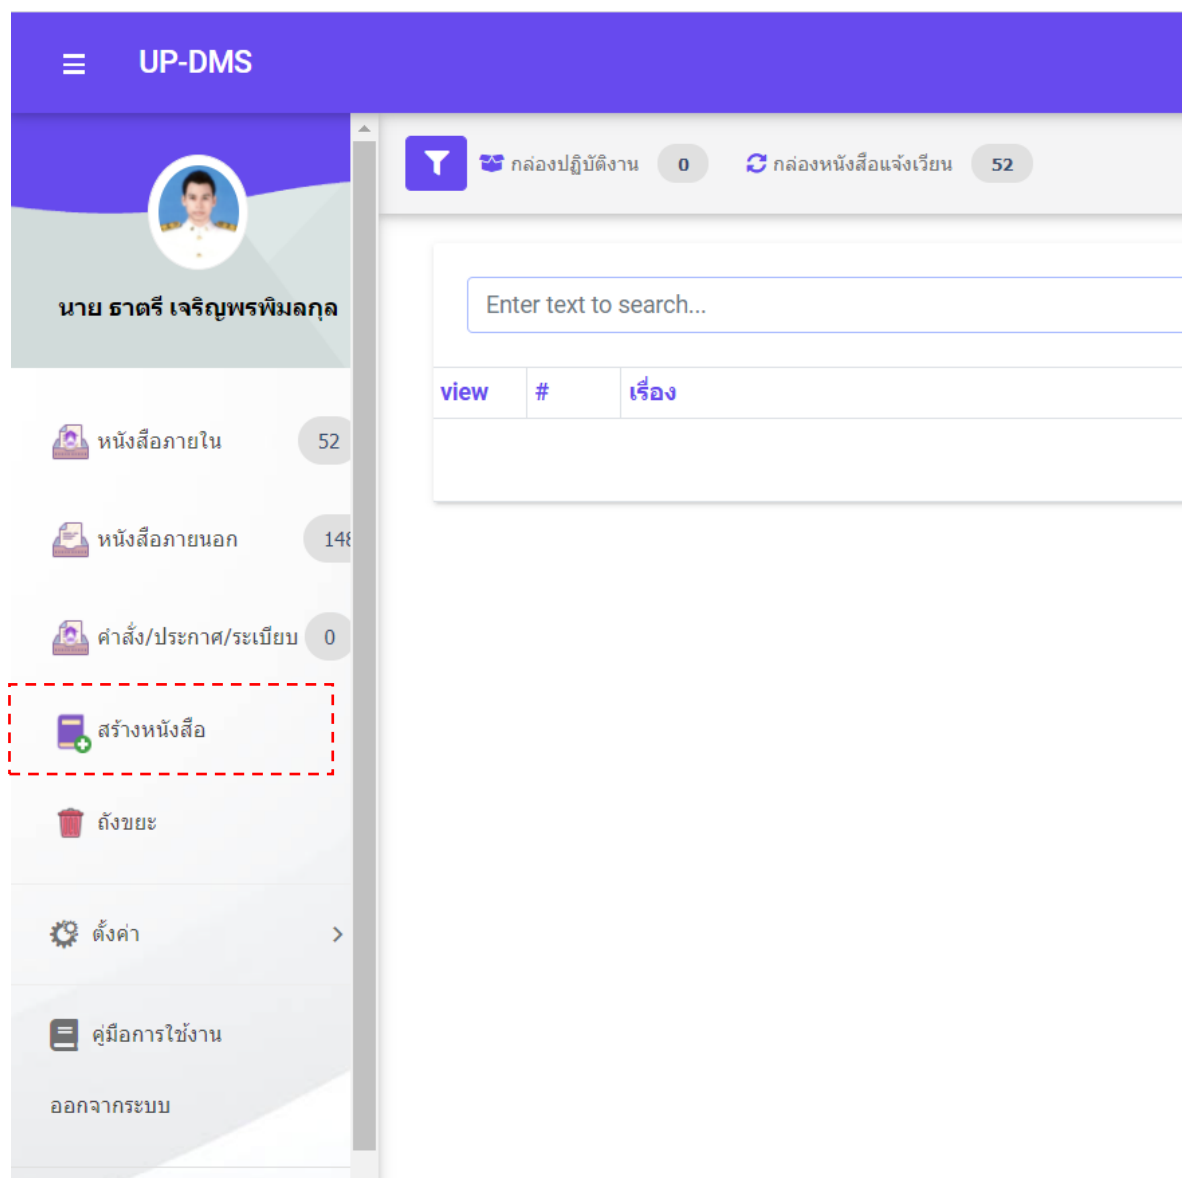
UP-DMS

นาย ธาตรี เจริญพรพิมลกุล

หนังสือภายใน 52

หนังสือภายนอก 14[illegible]

คำสั่ง/ประกาศ/ระเบียบ 0

สร้างหนังสือ

ถังขยะ

ตั้งค่า

คู่มือการใช้งาน

ออกจากระบบ

กล่องปฏิบัติงาน 0

กล่องหนังสือแจ้งเวียน 52

Enter text to search...

| view | # | เรื่อง |
|---|---|---|